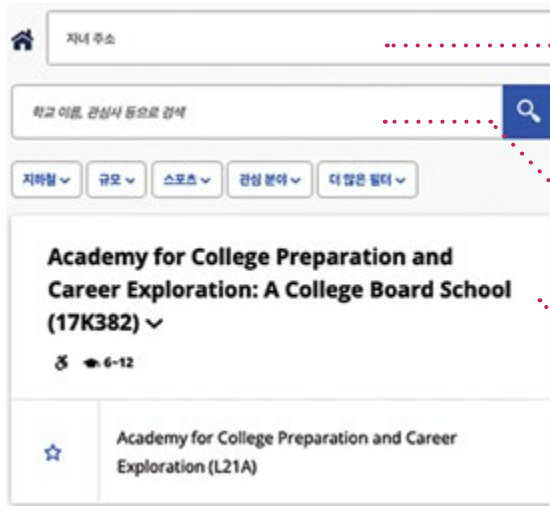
자녀 주소

학교 이름, 관심사 등으로 검색

지하철 규모 스포츠 관심 분야 더 많은 필터

Academy for College Preparation and Career Exploration: A College Board School (17K382)

6-12

Academy for College Preparation and Career Exploration (L21A)